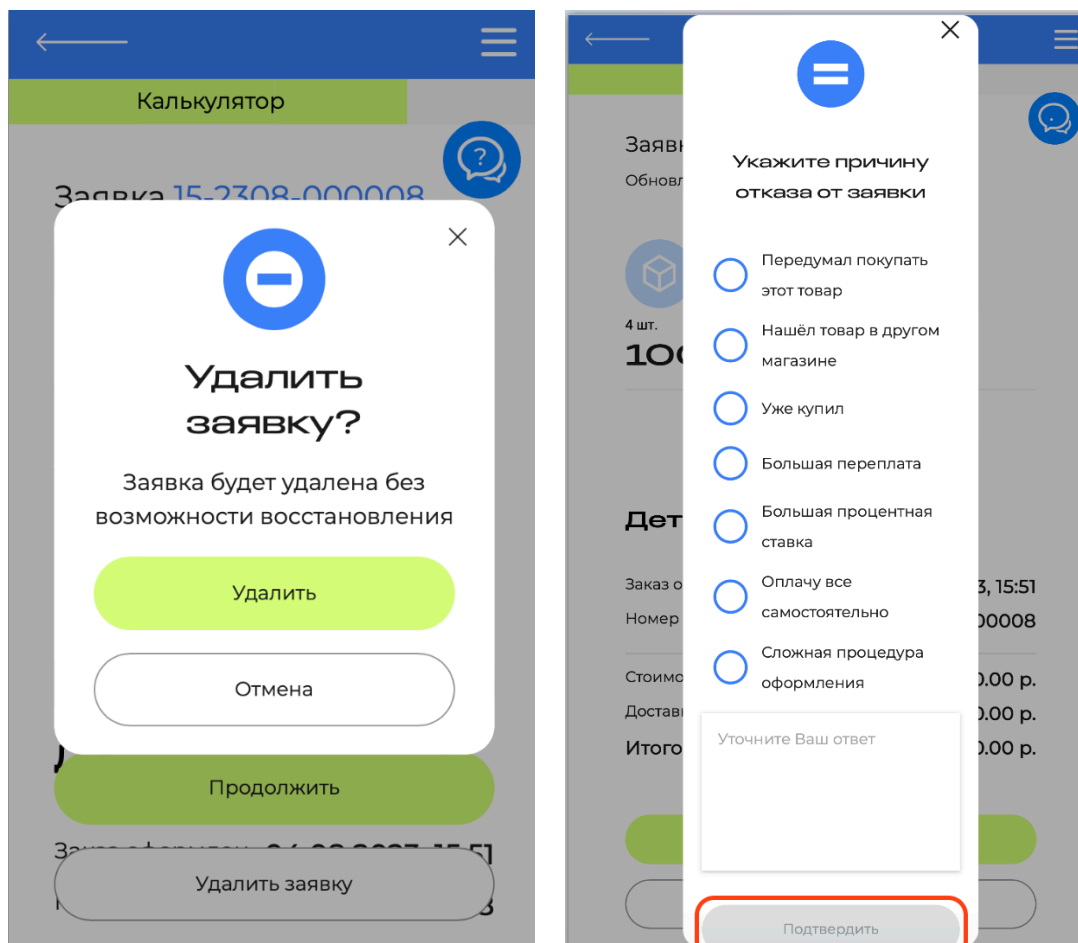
Калькулятор

Заявка 15-2308-000008

Удалить заявку?

Заявка будет удалена без возможности восстановления

Удалить

Отмена

Продолжить

Заказ оформлен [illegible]

Удалить заявку

Заявк

Обновл

4 шт.

10C

Дет

Заказ о 3, 15:51

Номер 00008

Стоимо 0.00 р.

Достав 0.00 р.

Итого 0.00 р.

Укажите причину отказа от заявки

Передумал покупать этот товар

Нашёл товар в другом магазине

Уже купил

Большая переплата

Большая процентная ставка

Оплачу все самостоятельно

Сложная процедура оформления

Уточните Ваш ответ

Подтвердить